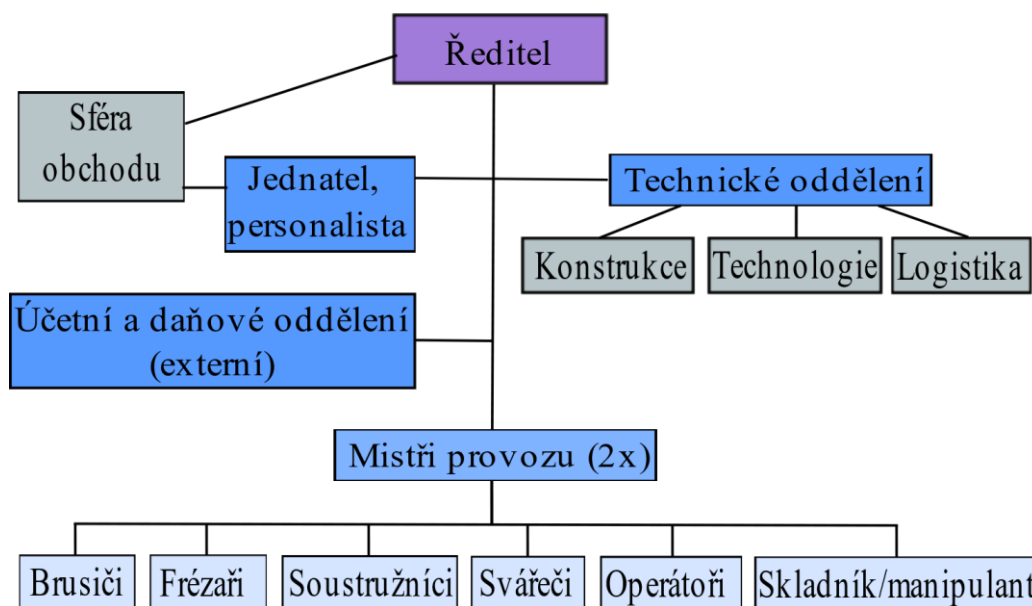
Ředitel

Sféra obchodu

Jednatel, personalista

Technické oddělení

Konstrukce

Technologie

Logistika

Účetní a daňové oddělení (externí)

Mistři provozu (2x)

Brusiči

Frézaři

Soustružníci

Svářeči

Operátoři

Skladník/manipulant